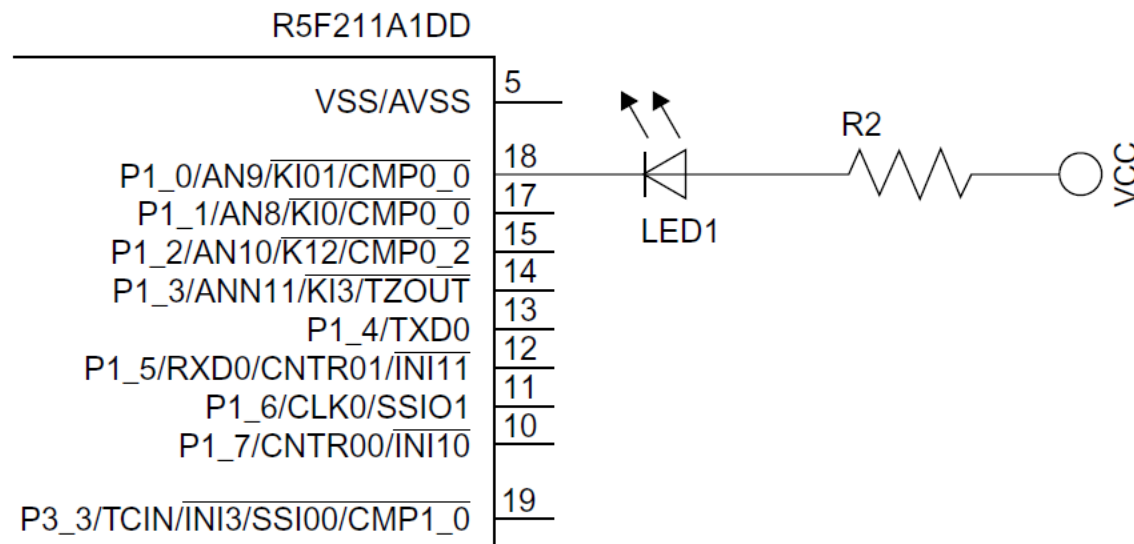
R5F211A1DD

VSS/AVSS 5
P1_0/AN9/$\overline{KI01}$/$\overline{CMP0\_0}$ 18
P1_1/AN8/$\overline{KI0}$/$\overline{CMP0\_0}$ 17
P1_2/AN10/$\overline{K12}$/$\overline{CMP0\_2}$ 15
P1_3/ANN11/$\overline{KI3}$/$\overline{TZOUT}$ 14
P1_4/TXD0 13
P1_5/RXD0/CNTR01/$\overline{INI11}$ 12
P1_6/CLK0/SSIO1 11
P1_7/CNTR00/$\overline{INI10}$ 10
P3_3/TCIN/$\overline{INI3}$/$\overline{SSI00/CMP1\_0}$ 19

LED1
R2
VCC